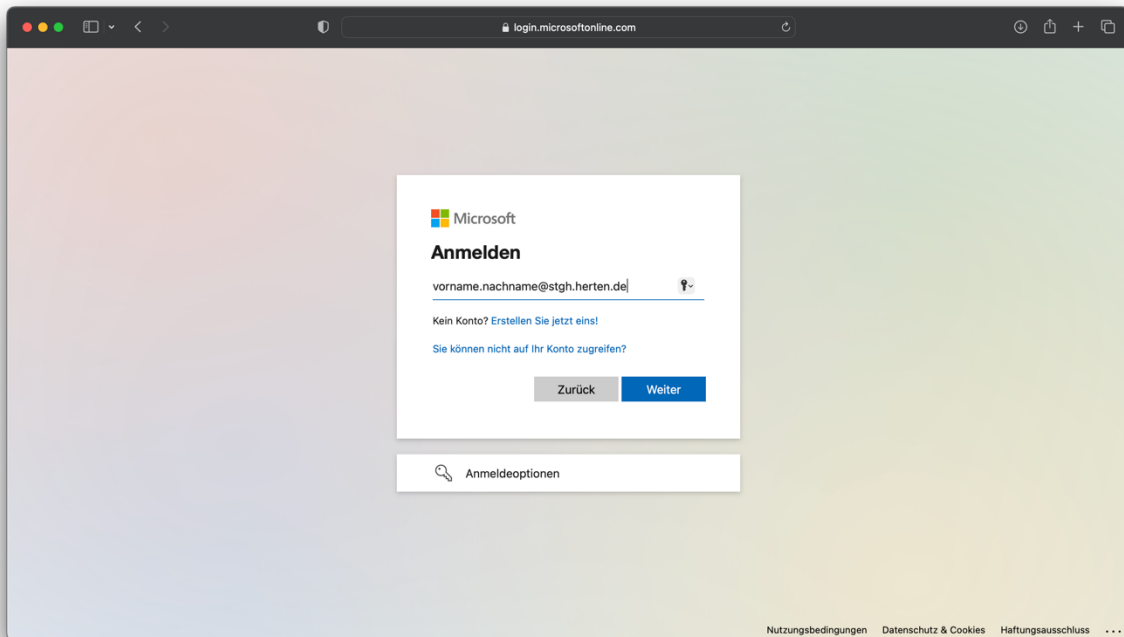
login.microsoftonline.com

Microsoft

Anmelden

vorname.nachname@stgh.herten.de

Kein Konto? Erstellen Sie jetzt eins!

Sie können nicht auf Ihr Konto zugreifen?

Zurück Weiter

Anmeldeoptionen

Nutzungsbedingungen Datenschutz & Cookies Haftungsausschluss ...